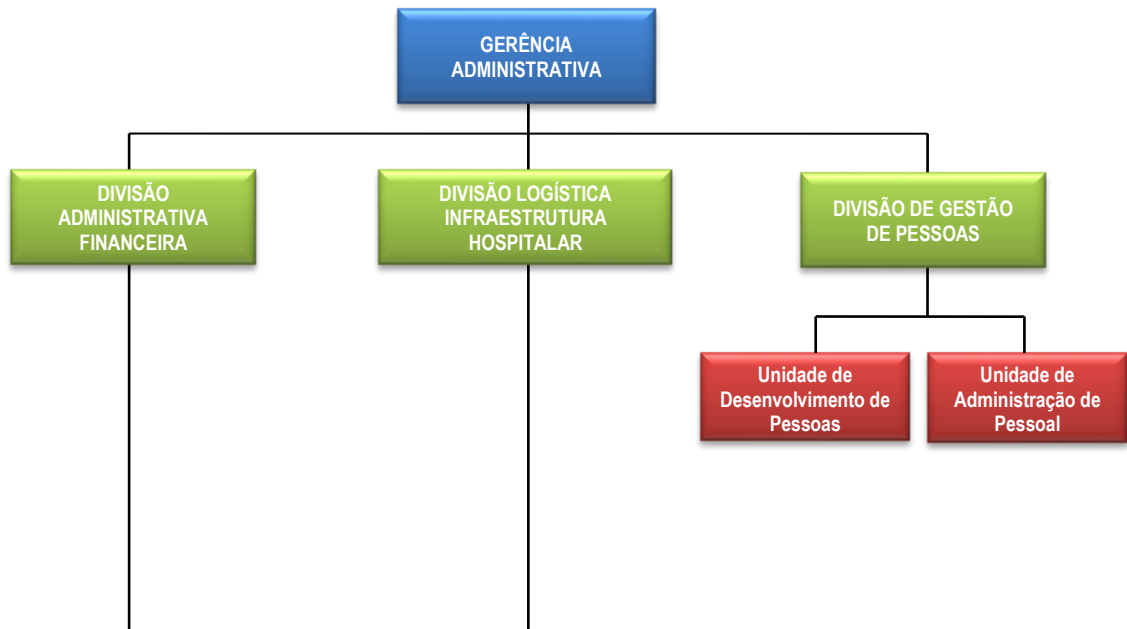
GERÊNCIA ADMINISTRATIVA

DIVISÃO ADMINISTRATIVA FINANCEIRA

DIVISÃO LOGÍSTICA INFRAESTRUTURA HOSPITALAR

DIVISÃO DE GESTÃO DE PESSOAS

Unidade de Desenvolvimento de Pessoas

Unidade de Administração de Pessoal